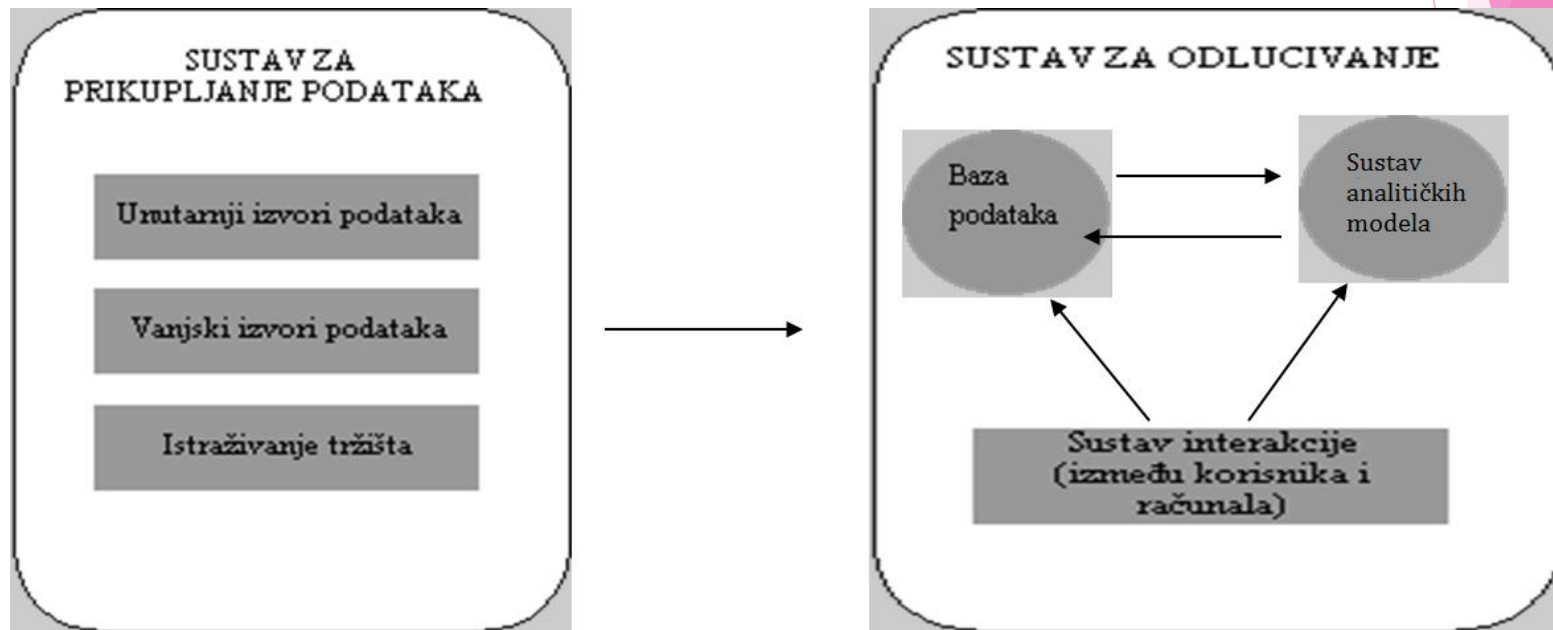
SUSTAV ZA PRIKUPLJANJE PODATAKA

Unutarnji izvori podataka

Vanjski izvori podataka

Istraživanje tržišta

SUSTAV ZA ODLUCIVANJE

Baza podataka

Sustav analitičkih modela

Sustav interakcije (između korisnika i računala)